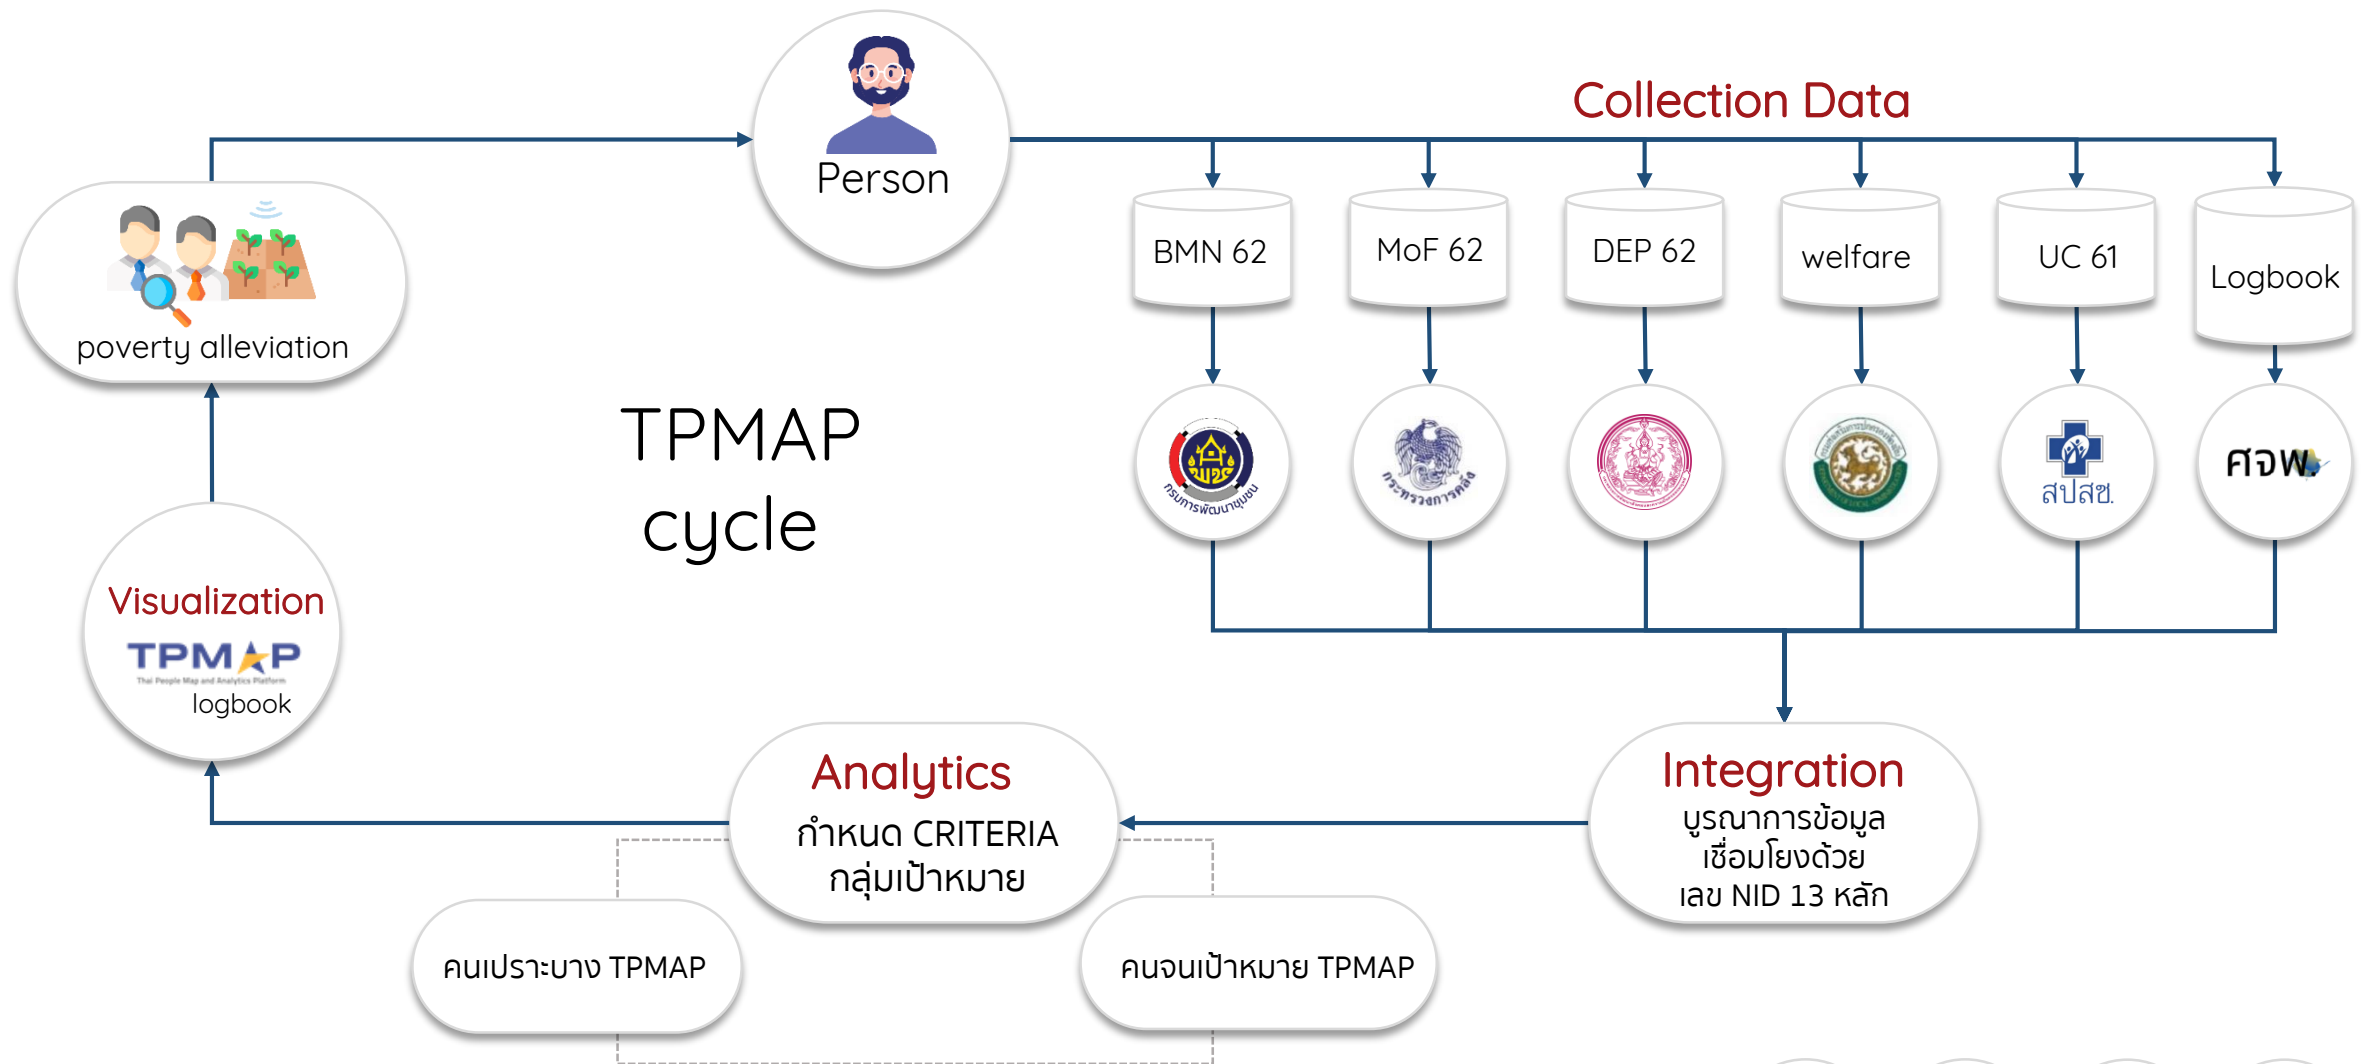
Person

Collection Data

BMN 62

MoF 62

DEP 62

welfare

UC 61

Logbook

กรมการพัฒนาชุมชน

กระทรวงการคลัง

สปสช.

ศจพ.

poverty alleviation

TPMAP cycle

Visualization

TPMAP

Thai People Map and Analytics Platform

logbook

Analytics

กำหนด CRITERIA กลุ่มเป้าหมาย

Integration

บูรณาการข้อมูล เชื่อมโยงด้วย เลข NID 13 หลัก

คนเปราะบาง TPMAP

คนจนเป้าหมาย TPMAP